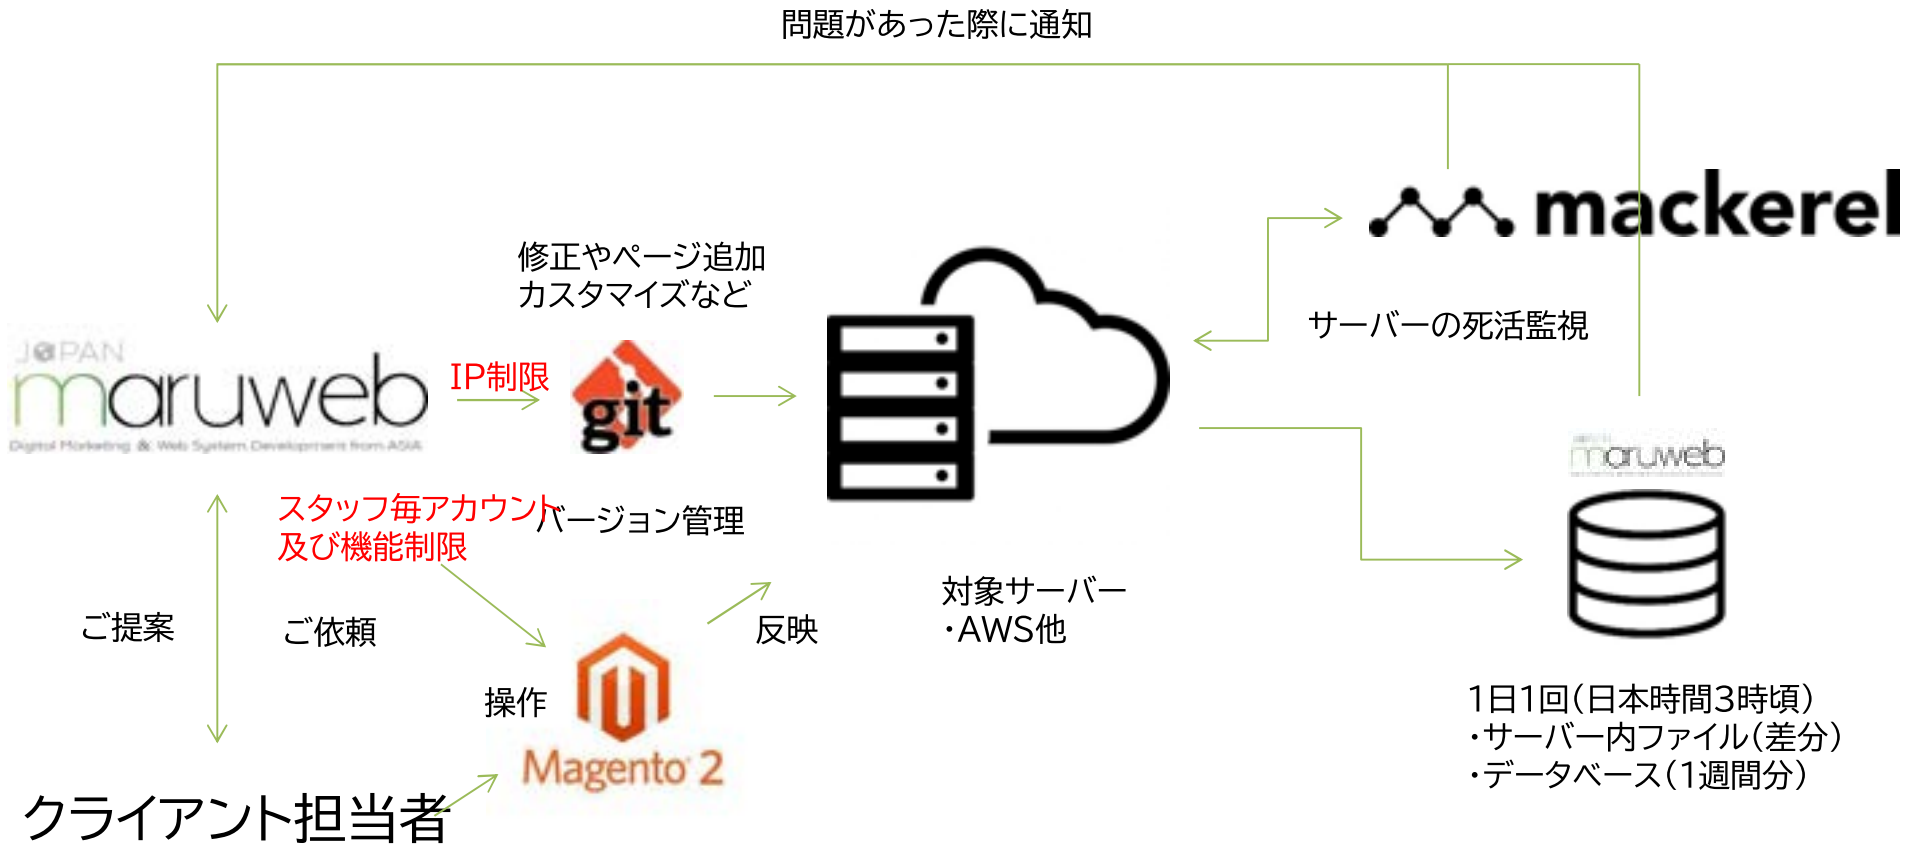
問題があった際に通知

mackerel

修正やページ追加
カスタマイズなど

サーバーの死活監視

JAPAN
maruweb
Digital Marketing & Web System Development from ASIA

IP制限

git

maruweb

スタッフ毎アカウント
及び機能制限

バージョン管理

対象サーバー
・AWS他

ご提案

ご依頼

反映

操作

Magento 2

1日1回(日本時間3時頃)
・サーバー内ファイル(差分)
・データベース(1週間分)

クライアント担当者